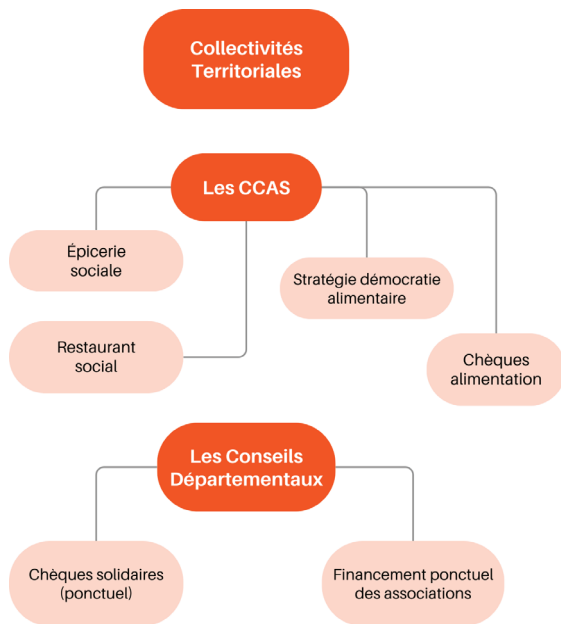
Collectivités Territoriales

Les CCAS

Épicerie sociale

Stratégie démocratie alimentaire

Restaurant social

Chèques alimentation

Les Conseils Départementaux

Chèques solidaires (ponctuel)

Financement ponctuel des associations